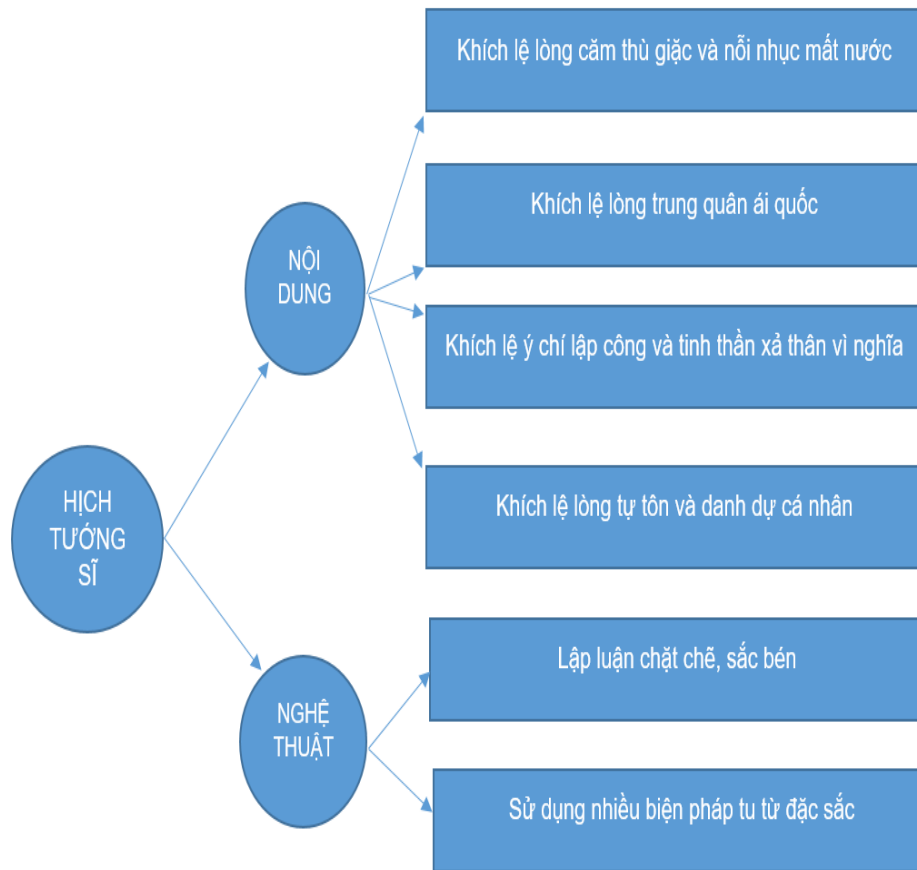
HỊCH TƯỚNG SĨ

NỘI DUNG

Khích lệ lòng căm thù giặc và nỗi nhục mất nước

Khích lệ lòng trung quân ái quốc

Khích lệ ý chí lập công và tinh thần xả thân vì nghĩa

Khích lệ lòng tự tôn và danh dự cá nhân

NGHỆ THUẬT

Lập luận chặt chẽ, sắc bén

Sử dụng nhiều biện pháp tu từ đặc sắc